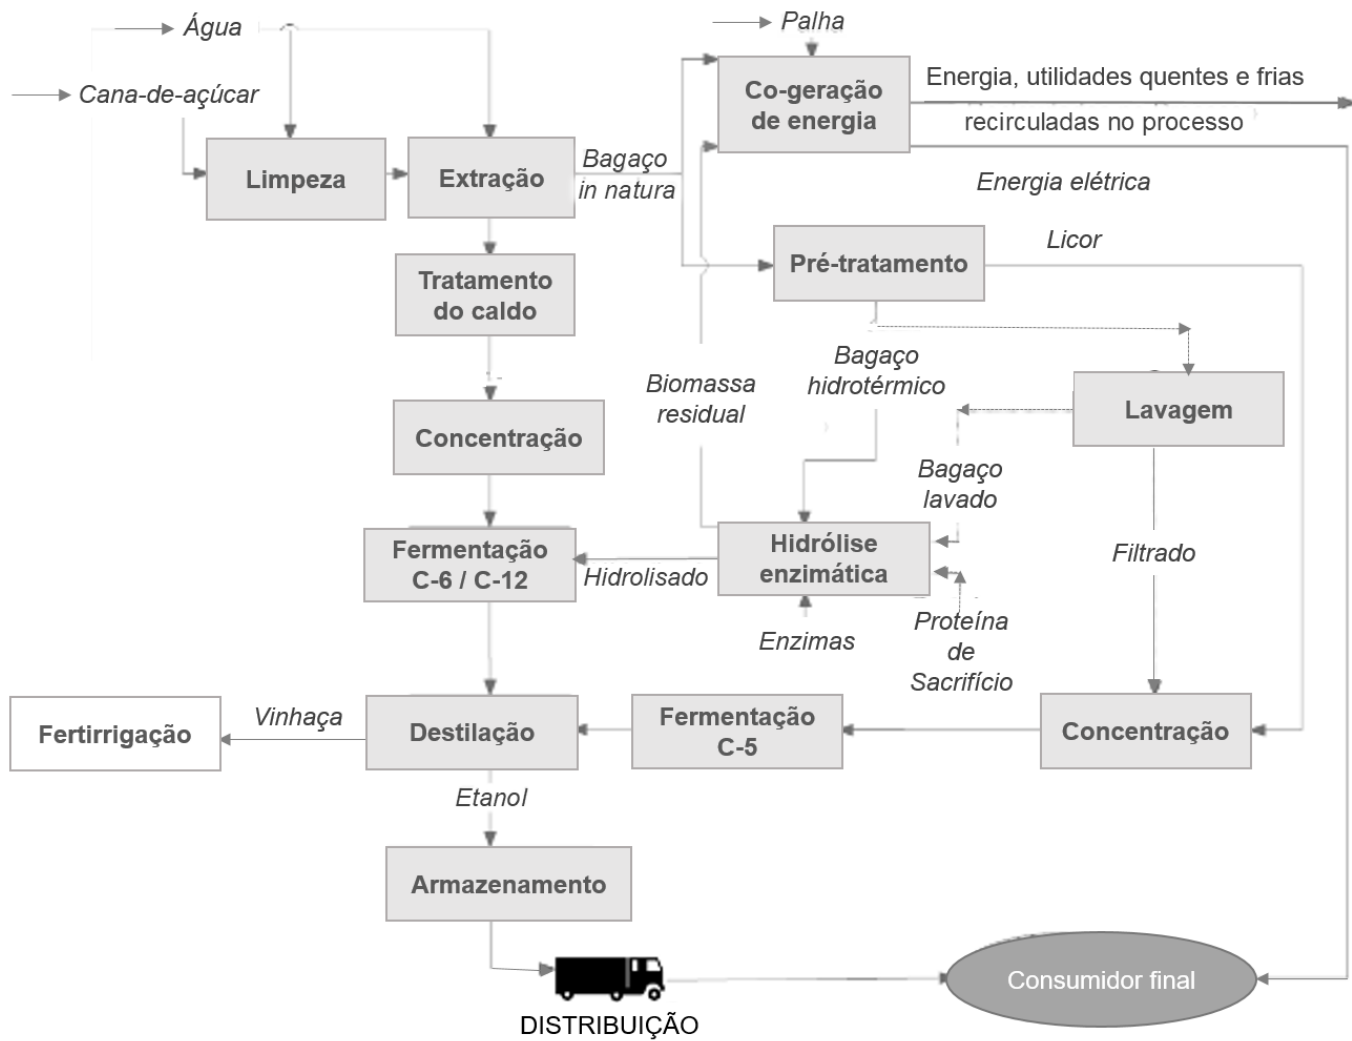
Água

Cana-de-açúcar

Palha

Co-geração de energia

Energia, utilidades quentes e frias recirculadas no processo

Limpeza

Extração

Bagaço in natura

Energia elétrica

Tratamento do caldo

Pré-tratamento

Licor

Biomassa residual

Bagaço hidrotérmico

Lavagem

Concentração

Bagaço lavado

Fermentação C-6 / C-12

Hidrolisado

Hidrólise enzimática

Filtrado

Enzimas

Proteína de Sacrifício

Fertirrigação

Vinhaça

Destilação

Fermentação C-5

Concentração

Etanol

Armazenamento

Consumidor final

DISTRIBUIÇÃO